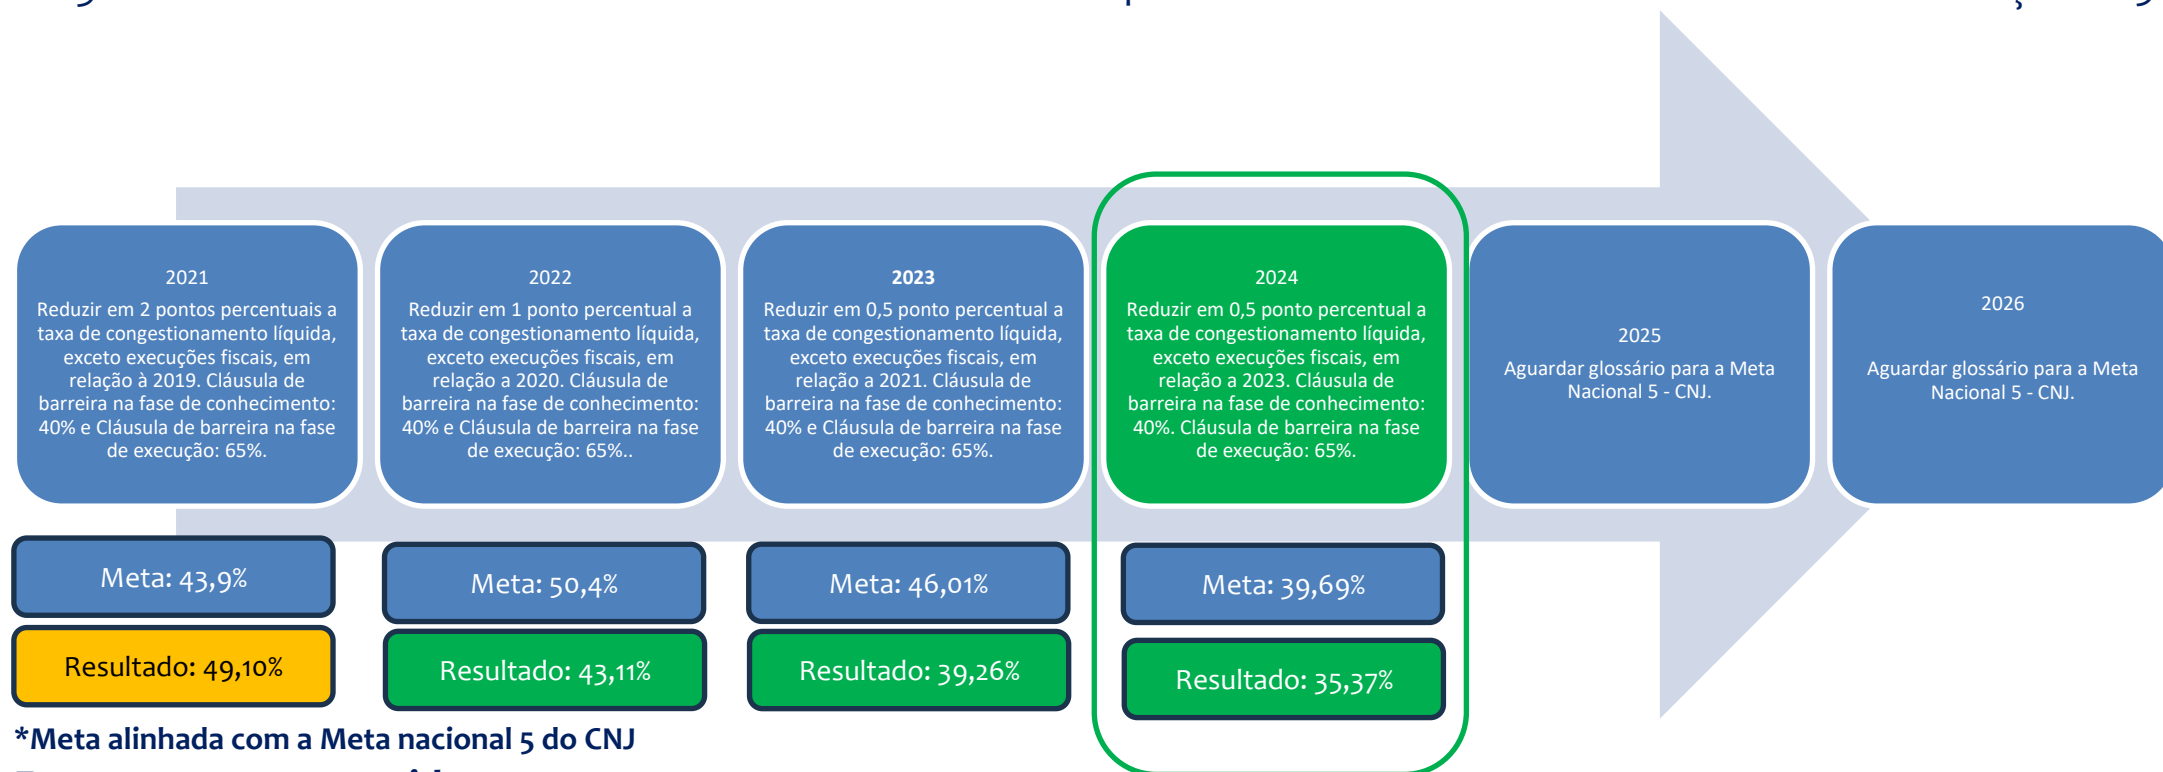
2021
Reduzir em 2 pontos percentuais a taxa de congestionamento líquida, exceto execuções fiscais, em relação à 2019. Cláusula de barreira na fase de conhecimento: 40% e Cláusula de barreira na fase de execução: 65%.

Meta: 43,9%

Resultado: 49,10%

2022
Reduzir em 1 ponto percentual a taxa de congestionamento líquida, exceto execuções fiscais, em relação a 2020. Cláusula de barreira na fase de conhecimento: 40% e Cláusula de barreira na fase de execução: 65%..

Meta: 50,4%

Resultado: 43,11%

2023
Reduzir em 0,5 ponto percentual a taxa de congestionamento líquida, exceto execuções fiscais, em relação a 2021. Cláusula de barreira na fase de conhecimento: 40% e Cláusula de barreira na fase de execução: 65%.

Meta: 46,01%

Resultado: 39,26%

2024
Reduzir em 0,5 ponto percentual a taxa de congestionamento líquida, exceto execuções fiscais, em relação a 2023. Cláusula de barreira na fase de conhecimento: 40%. Cláusula de barreira na fase de execução: 65%.

Meta: 39,69%

Resultado: 35,37%

2025
Aguardar glossário para a Meta Nacional 5 - CNJ.

2026
Aguardar glossário para a Meta Nacional 5 - CNJ.

*Meta alinhada com a Meta nacional 5 do CNJ